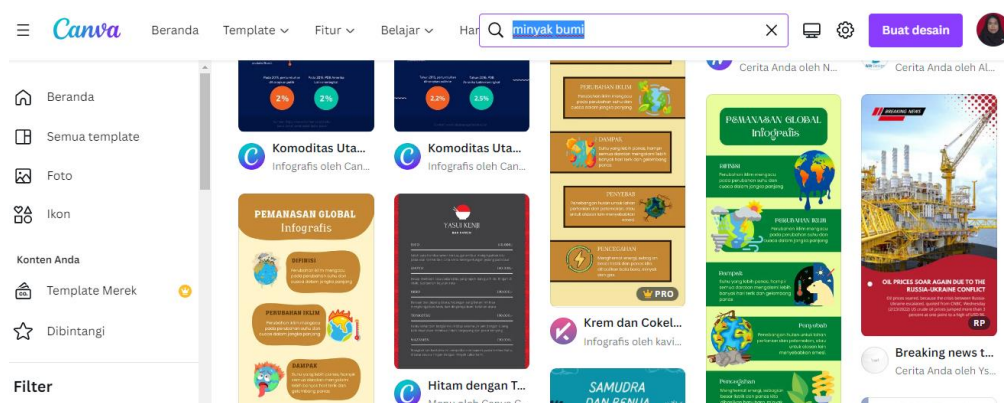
Canva Beranda Template Fitur Belajar Har minyak bumi Buat desain

Beranda
Semua template
Foto
Ikon
Konten Anda
Template Merek
Dibintangi
Filter

2% 2%
Komoditas Uta...
Infografis oleh Can...

2,2% 2,5%
Komoditas Uta...
Infografis oleh Can...

PERUBAHAN IKLIM
DAMPAK
PENYEBAB
PENCEGAHAN
PRO
Krem dan Cokel...
Infografis oleh kavi...

Cerita Anda oleh N...

Cerita Anda oleh Al...

PEMANASAN GLOBAL
Infografis
DEFINISI
PERUBAHAN IKLIM
DAMPAK

TASULI KENJI

Hitam dengan T...

SAMUDRA DAN BENUA

PEMANASAN GLOBAL
Infografis
Definisi
Perubahan Iklim
Dampak
Penyebab
Pencegahan

BREAKING NEWS
OIL PRICES SOAR AGAIN DUE TO THE RUSSIA-UKRAINE CONFLICT
RP
Breaking news t...
Cerita Anda oleh Ys...